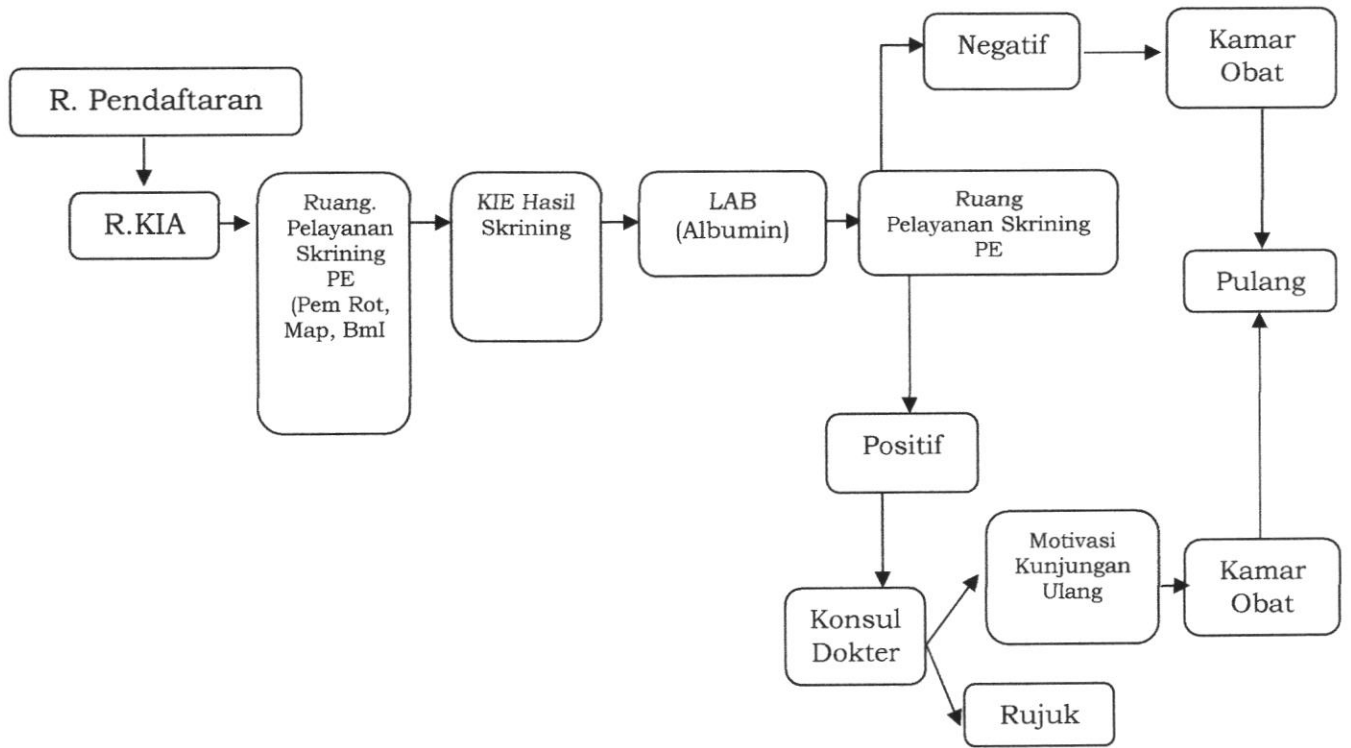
R. Pendaftaran

R.KIA

Ruang. Pelayanan Skrining PE (Pem Rot, Map, BmI

KIE Hasil Skrining

LAB (Albumin)

Ruang Pelayanan Skrining PE

Negatif

Kamar Obat

Pulang

Positif

Konsul Dokter

Motivasi Kunjungan Ulang

Kamar Obat

Rujuk